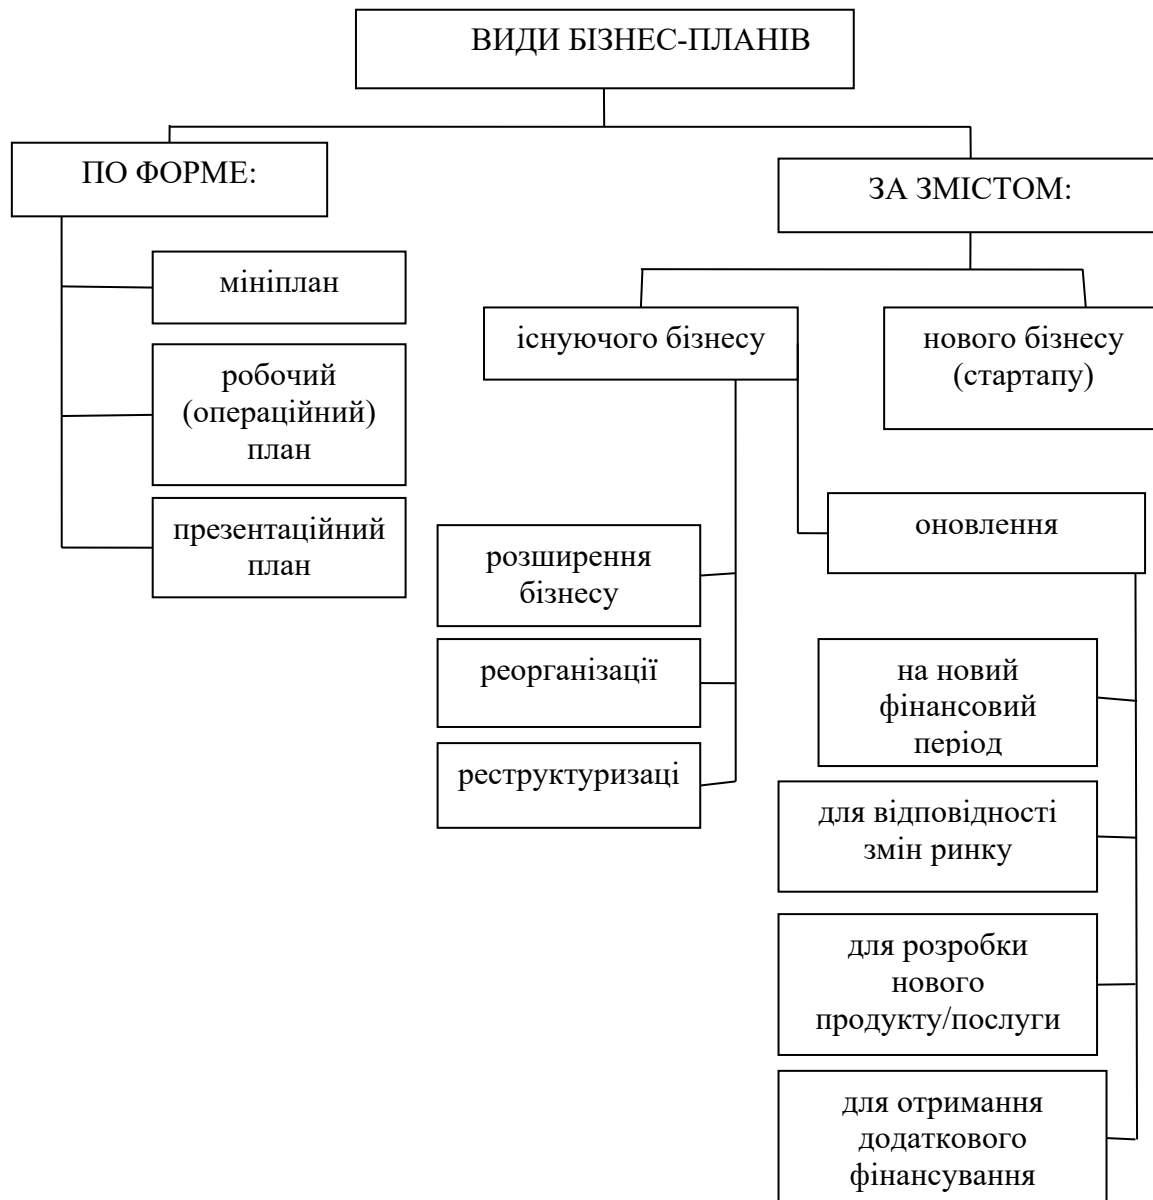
ВИДИ БІЗНЕС-ПЛАНІВ

ПО ФОРМЕ:

мініплан

робочий (операційний) план

презентаційний план

ЗА ЗМІСТОМ:

існуючого бізнесу

нового бізнесу (стартапу)

розширення бізнесу

реорганізації

реструктуризаці

оновлення

на новий фінансовий період

для відповідності змін ринку

для розробки нового продукту/послуги

для отримання додаткового фінансування